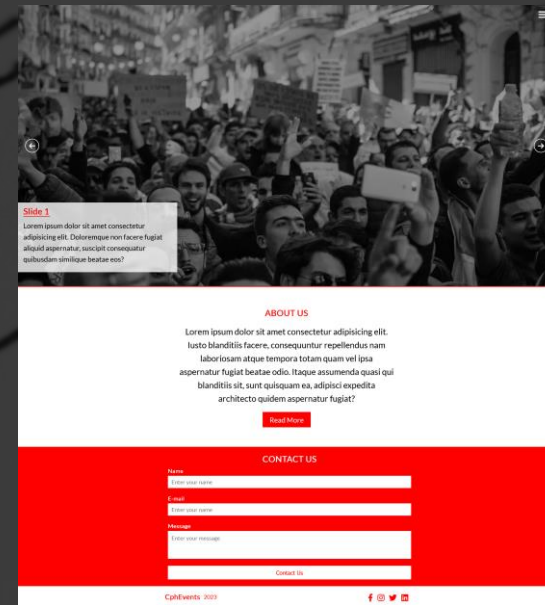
Slide 1

Lorem ipsum dolor sit amet consectetur adipisicing elit. Doloremque non facere fugiat aliquid aspernatur, suscipit consequatur quibusdam similique beatae eos?

ABOUT US

Lorem ipsum dolor sit amet consectetur adipisicing elit. Iusto blanditiis facere, consequuntur repellendus nam laboriosam atque tempora totam quam vel ipsa aspernatur fugiat beatae odio. Itaque assumenda quasi qui blanditiis sit, sunt quisquam ea, adipisci expedita architecto quidem aspernatur fugiat?

Read More

CONTACT US

Name
Enter your name
E-mail
Enter your name
Message
Enter your message

Contact Us

CphEvents 2023